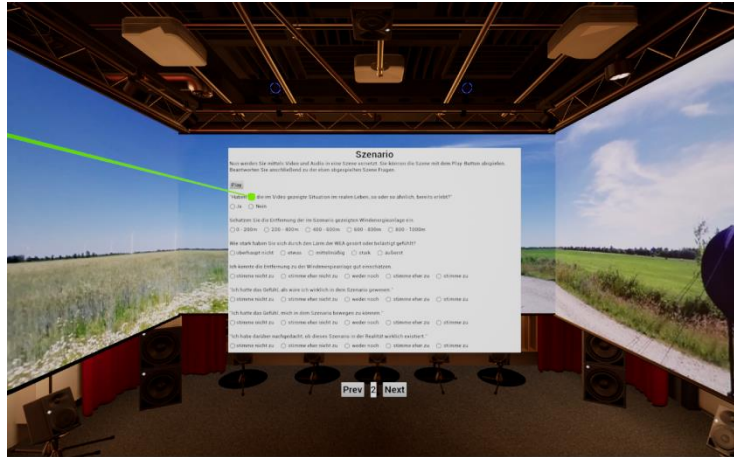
Szenario

Nun werden Sie mittels Video und Audio in eine Szene versetzt. Sie können die Szene mit dem Play Button abspielen. Beantworten Sie anschließend zu die oben abgespielten Szene Fragen.

Play

"Haben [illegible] die im Video gezeigte Situation im realen Leben, so oder so ähnlich, bereits erlebt?"
○ Ja ○ Nein

Schätzen Sie die Entfernung der im Szenario gezeigten Windenergieanlage ein.
○ 0 - 200m ○ 200 - 400m ○ 400 - 600m ○ 600 - 800m ○ 800 - 1000m

Wie stark haben Sie sich durch den Lärm der WEA gestört oder belästigt gefühlt?
○ überhaupt nicht ○ etwas ○ mittelmäßig ○ stark ○ äußerst

Ich konnte die Entfernung zu der Windenergieanlage gut einschätzen.
○ stimme nicht zu ○ stimme eher nicht zu ○ weder noch ○ stimme eher zu ○ stimme zu

"Ich hatte das Gefühl, als wäre ich wirklich in dem Szenario gewesen."
○ stimme nicht zu ○ stimme eher nicht zu ○ weder noch ○ stimme eher zu ○ stimme zu

"Ich hatte das Gefühl, mich in dem Szenario bewegen zu können."
○ stimme nicht zu ○ stimme eher nicht zu ○ weder noch ○ stimme eher zu ○ stimme zu

"Ich habe darüber nachgedacht, ob dieses Szenario in der Realität wirklich existiert."
○ stimme nicht zu ○ stimme eher nicht zu ○ weder noch ○ stimme eher zu ○ stimme zu

Prev 2 Next